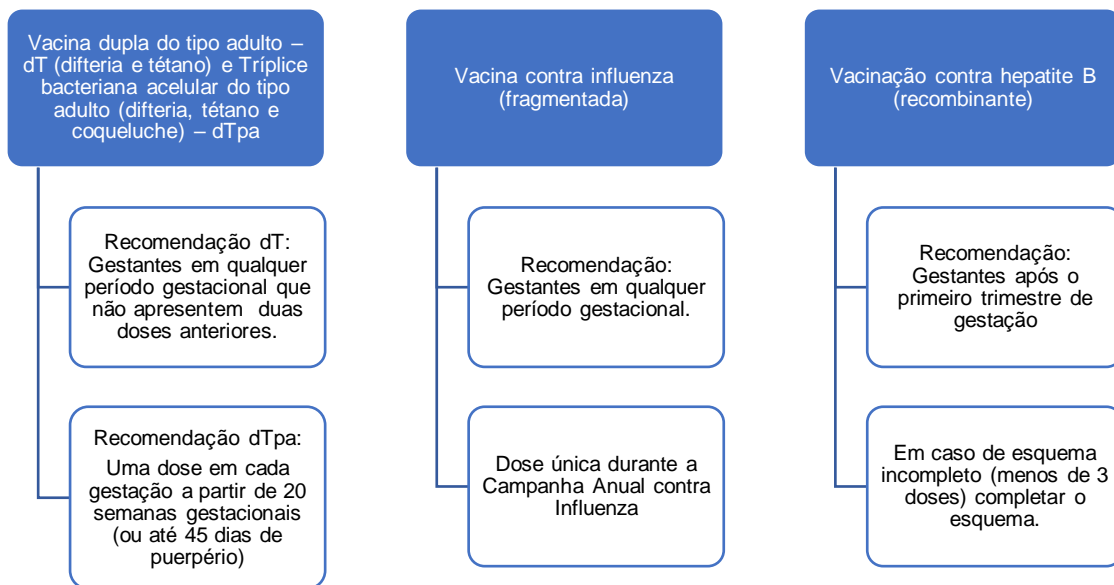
Vacina dupla do tipo adulto – dT (difteria e tétano) e Tríplice bacteriana acelular do tipo adulto (difteria, tétano e coqueluche) – dTpa

Recomendação dT: Gestantes em qualquer período gestacional que não apresentem duas doses anteriores.

Recomendação dTpa: Uma dose em cada gestação a partir de 20 semanas gestacionais (ou até 45 dias de puerpério)

Vacina contra influenza (fragmentada)

Recomendação: Gestantes em qualquer período gestacional.

Dose única durante a Campanha Anual contra Influenza

Vacinação contra hepatite B (recombinante)

Recomendação: Gestantes após o primeiro trimestre de gestação

Em caso de esquema incompleto (menos de 3 doses) completar o esquema.